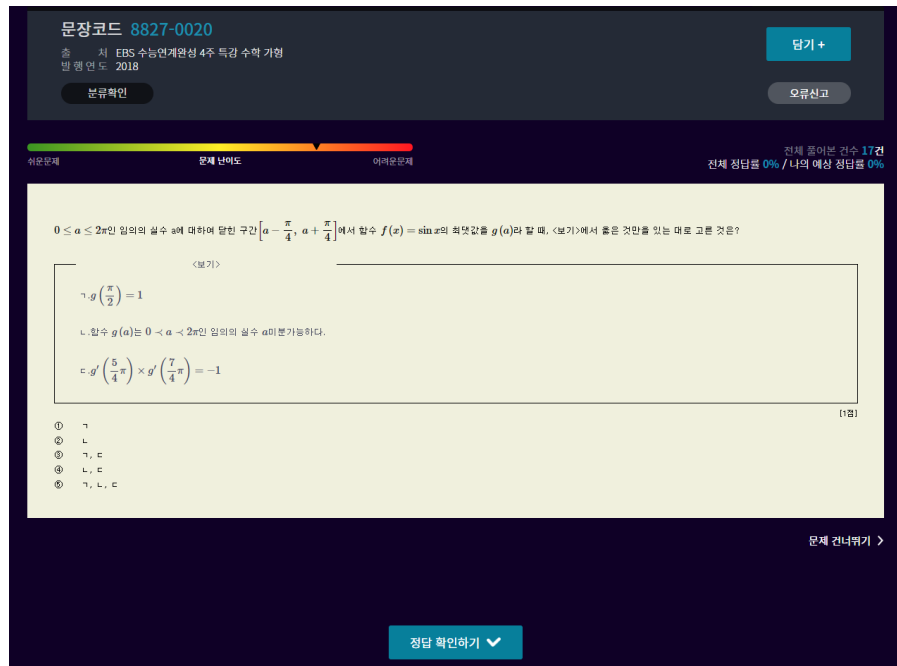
문장코드 8827-0020

출 처 EBS 수능연계완성 4주 특강 수학 가형

발행연도 2018

분류확인

담기 +

오류신고

쉬운문제 문제 난이도 어려운문제

전체 풀어본 건수 17건

전체 정답률 0% / 나의 예상 정답률 0%

$0 \le a \le 2\pi$인 임의의 실수 $a$에 대하여 닫힌 구간 $\left[a-\frac{\pi}{4},\ a+\frac{\pi}{4}\right]$에서 함수 $f(x)=\sin x$의 최댓값을 $g(a)$라 할 때, <보기>에서 옳은 것만을 있는 대로 고른 것은?

<보기>

ㄱ. $g\left(\frac{\pi}{2}\right)=1$

ㄴ. 함수 $g(a)$는 $0 < a < 2\pi$인 임의의 실수 $a$미분가능하다.

ㄷ. $g'\left(\frac{5}{4}\pi\right)\times g'\left(\frac{7}{4}\pi\right)=-1$

[1점]

① ㄱ
② ㄴ
③ ㄱ, ㄷ
④ ㄴ, ㄷ
⑤ ㄱ, ㄴ, ㄷ

문제 건너뛰기 >

정답 확인하기